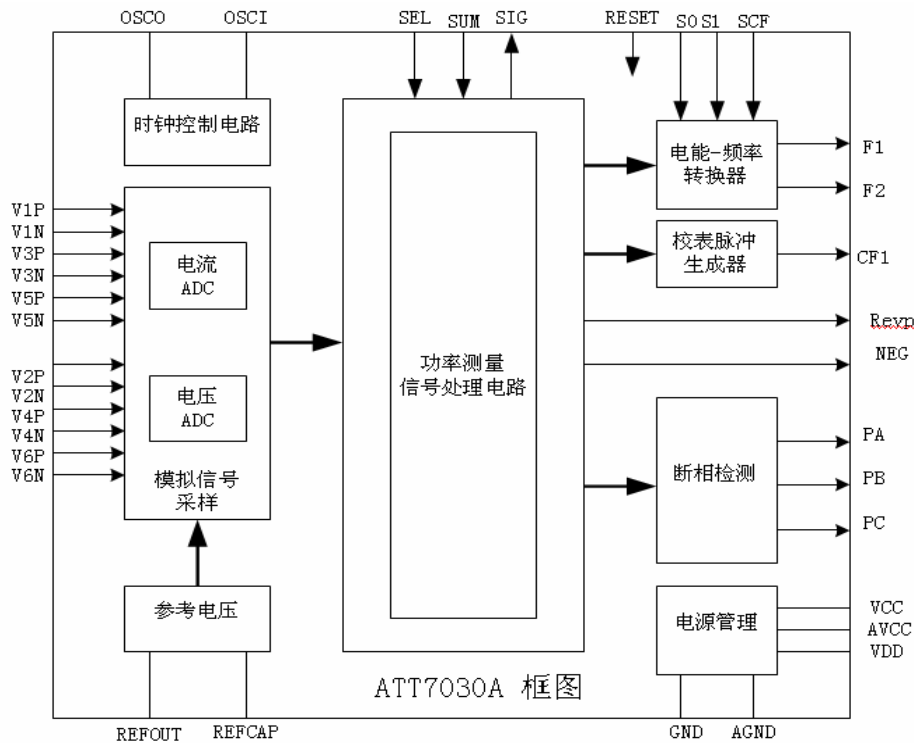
OSCO
OSCI
SEL
SUM
SIG
RESET
S0
S1
SCF

时钟控制电路

V1P
V1N
V3P
V3N
V5P
V5N
V2P
V2N
V4P
V4N
V6P
V6N

电流
ADC

电压
ADC

模拟信号
采样

参考电压

功率测量
信号处理电路

电能-频率
转换器

F1
F2

校表脉冲
生成器

CF1

Revp
NEG

断相检测

PA
PB
PC

电源管理

VCC
AVCC
VDD

ATT7030A 框图

REFOUT
REFCAP
GND
AGND